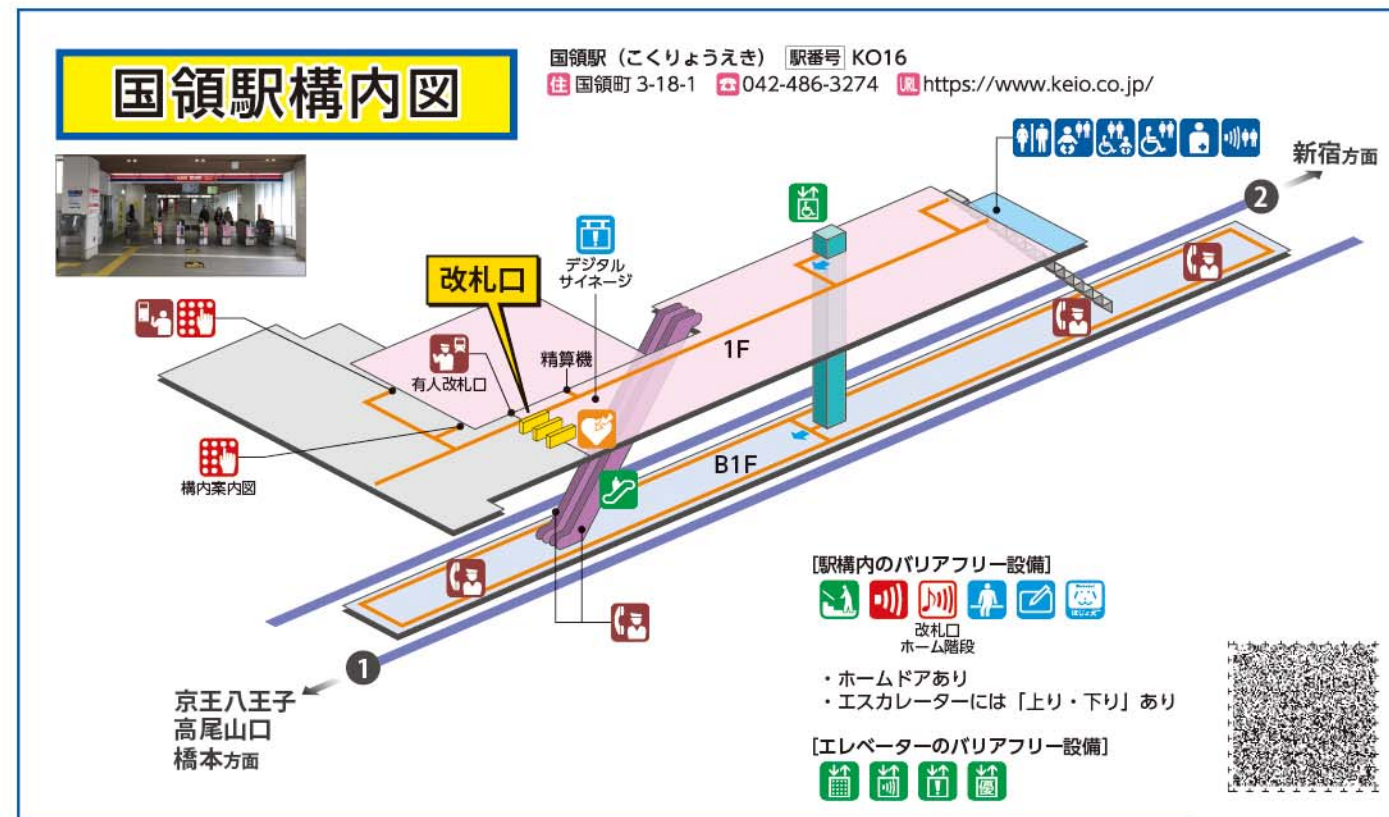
国領駅構内図

国領駅（こくりょうえき） 駅番号 KO16
住 国領町 3-18-1 042-486-3274 https://www.keio.co.jp/

新宿方面

2

デジタルサイネージ

改札口

精算機

1F

有人改札口

構内案内図

B1F

[駅構内のバリアフリー設備]

改札口
ホーム階段

・ホームドアあり
・エスカレーターには「上り・下り」あり

[エレベーターのバリアフリー設備]

1

京王八王子
高尾山口
橋本方面